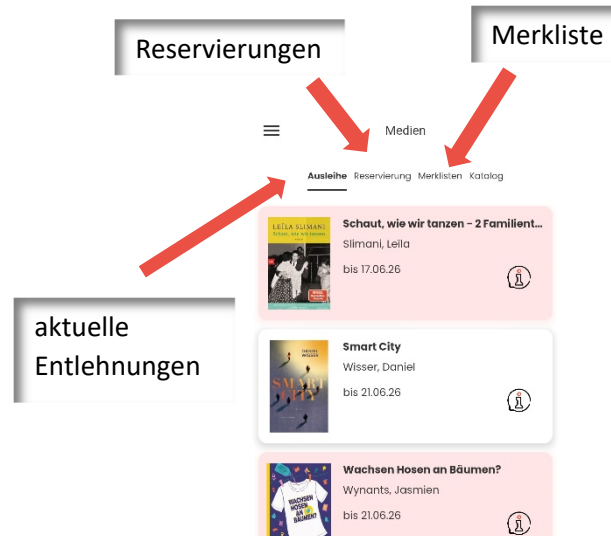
Reservierungen

Merkliste

Medien

Ausleihe Reservierung Merklisten Katalog

aktuelle Entlehnungen

LEÏLA SLIMANI
Schaut, wie wir tanzen

Schaut, wie wir tanzen - 2 Familient...
Slimani, Leila
bis 17.06.26

DANIEL WISSER
SMART CITY

Smart City
Wisser, Daniel
bis 21.06.26

WACHSEN HOSEN AN BÄUMEN?

Wachsen Hosen an Bäumen?
Wynants, Jasmien
bis 21.06.26